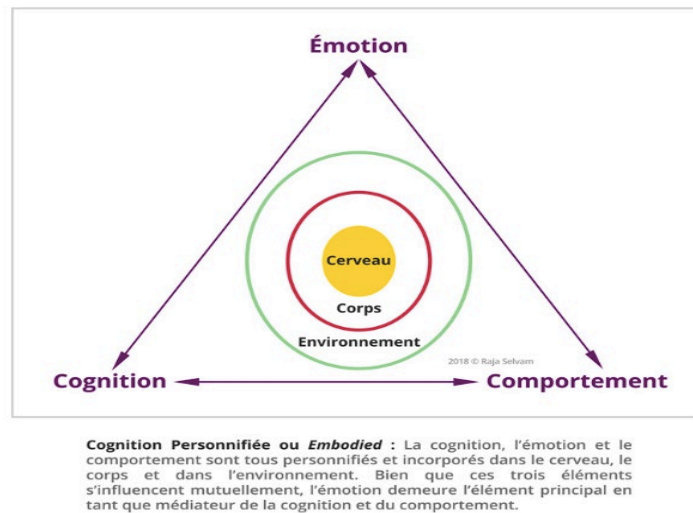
Émotion

Cerveau

Corps

Environnement

2018 © Raja Selvam

Cognition

Comportement

**Cognition Personnifiée ou *Embodied* :** La cognition, l'émotion et le comportement sont tous personnifiés et incorporés dans le cerveau, le corps et dans l'environnement. Bien que ces trois éléments s'influencent mutuellement, l'émotion demeure l'élément principal en tant que médiateur de la cognition et du comportement.